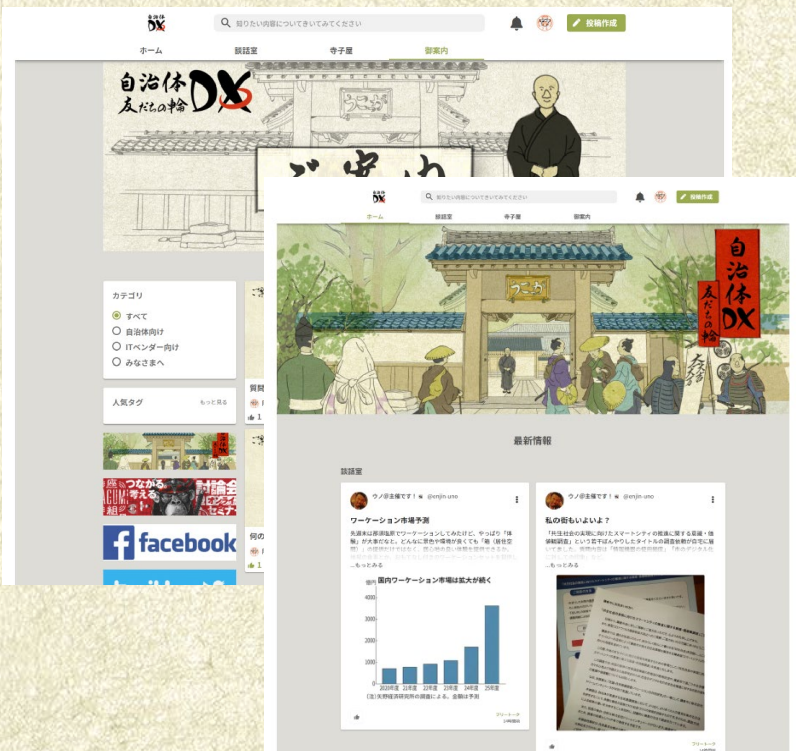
自治体DX

知りたい内容についてきいてみてください

投稿作成

ホーム 談話室 寺子屋 御案内

自治体 友だちの輪 DX

うごち

カテゴリ
すべて
自治体向け
ITベンダー向け
みなさまへ

人気タグ もっと見る

つながる 考える

facebook

自治体DX

知りたい内容についてきいてみてください

投稿作成

ホーム 談話室 寺子屋 御案内

うごち

自治体 友だちの輪 DX

最新情報

談話室

ウノ@主催です！ @enjin-uno

ワーケーション市場予測

...もっとみる

国内ワーケーション市場は拡大が続く

億円
4000
3000
2000
1000
0

20年度 21年度 22年度 23年度 24年度 25年度

ウノ@主催です！ @enjin-uno

私の街もいよいよ？

...もっとみる